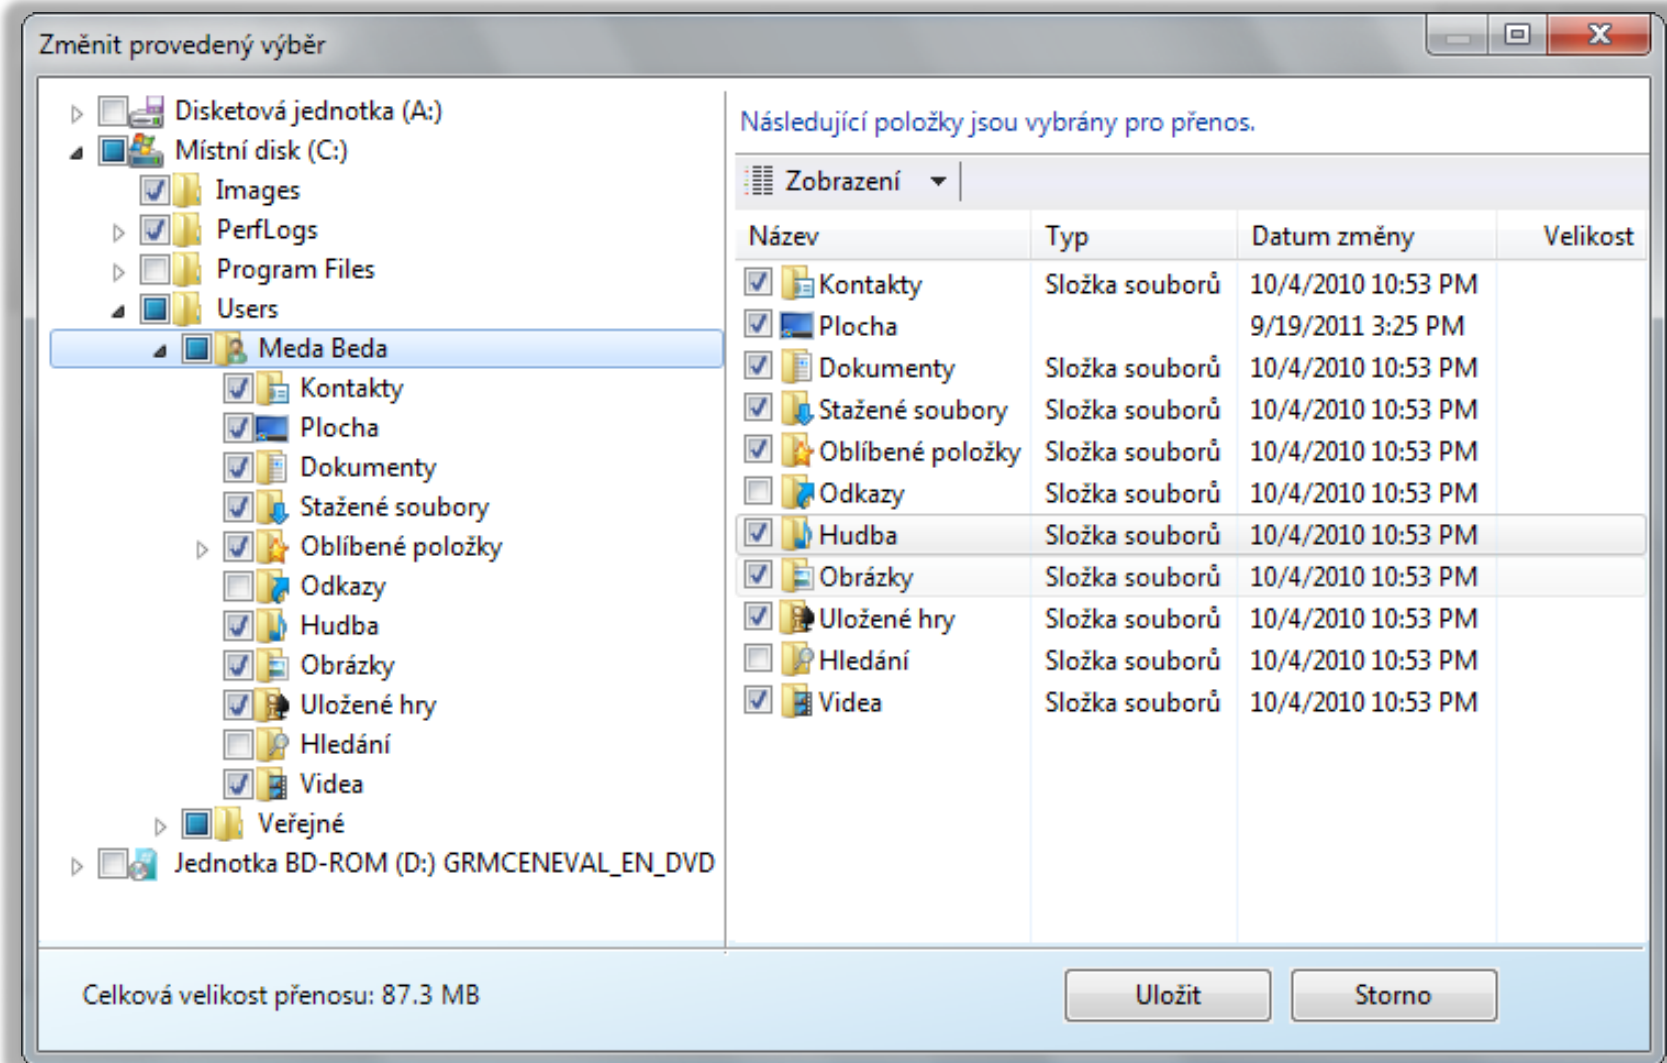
Změnit provedený výběr

Disketová jednotka (A:)
Místní disk (C:)
Images
PerfLogs
Program Files
Users
Meda Beda
Kontakty
Plocha
Dokumenty
Stažené soubory
Oblíbené položky
Odkazy
Hudba
Obrázky
Uložené hry
Hledání
Videa
Veřejné
Jednotka BD-ROM (D:) GRMCENEVAL_EN_DVD

Následující položky jsou vybrány pro přenos.

Zobrazení

| Název | Typ | Datum změny | Velikost |
|---|---|---|---|
| Kontakty | Složka souborů | 10/4/2010 10:53 PM | |
| Plocha | | 9/19/2011 3:25 PM | |
| Dokumenty | Složka souborů | 10/4/2010 10:53 PM | |
| Stažené soubory | Složka souborů | 10/4/2010 10:53 PM | |
| Oblíbené položky | Složka souborů | 10/4/2010 10:53 PM | |
| Odkazy | Složka souborů | 10/4/2010 10:53 PM | |
| Hudba | Složka souborů | 10/4/2010 10:53 PM | |
| Obrázky | Složka souborů | 10/4/2010 10:53 PM | |
| Uložené hry | Složka souborů | 10/4/2010 10:53 PM | |
| Hledání | Složka souborů | 10/4/2010 10:53 PM | |
| Videa | Složka souborů | 10/4/2010 10:53 PM | |

Celková velikost přenosu: 87.3 MB

Uložit

Storno